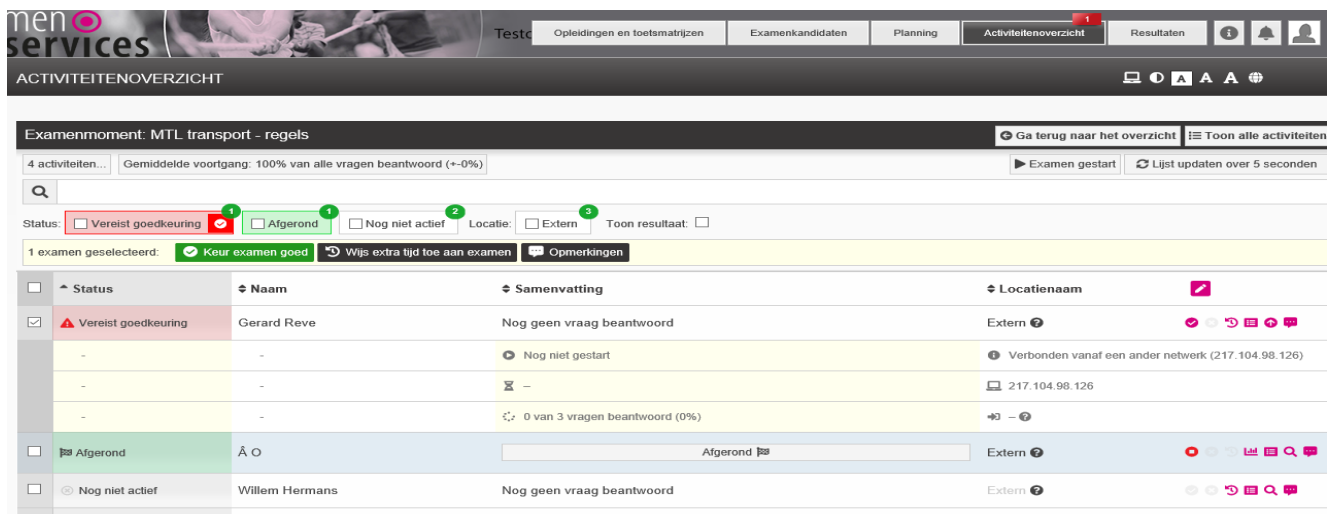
men services

Testo

Opleidingen en toetsmatrijzen | Examenkandidaten | Planning | Activiteitenoverzicht 1 | Resultaten

ACTIVITEITENOVERZICHT

A A A

Examenmoment: MTL transport - regels

Ga terug naar het overzicht | Toon alle activiteiten

4 activiteiten... | Gemiddelde voortgang: 100% van alle vragen beantwoord (+-0%)

Examen gestart | Lijst updaten over 5 seconden

Status: Vereist goedkeuring 1 | Afgerond 1 | Nog niet actief 2 | Locatie: Extern 3 | Toon resultaat:

1 examen geselecteerd: Keur examen goed | Wijs extra tijd toe aan examen | Opmerkingen

| | Status | Naam | Samenvatting | Locatienaam | |
|---|---|---|---|---|---|
| ☑ | Vereist goedkeuring | Gerard Reve | Nog geen vraag beantwoord | Extern | |
| | - | - | Nog niet gestart | Verbonden vanaf een ander netwerk (217.104.98.126) | |
| | - | - | – | 217.104.98.126 | |
| | - | - | 0 van 3 vragen beantwoord (0%) | – | |
| ☐ | Afgerond | Å O | Afgerond | Extern | |
| ☐ | Nog niet actief | Willem Hermans | Nog geen vraag beantwoord | Extern | |